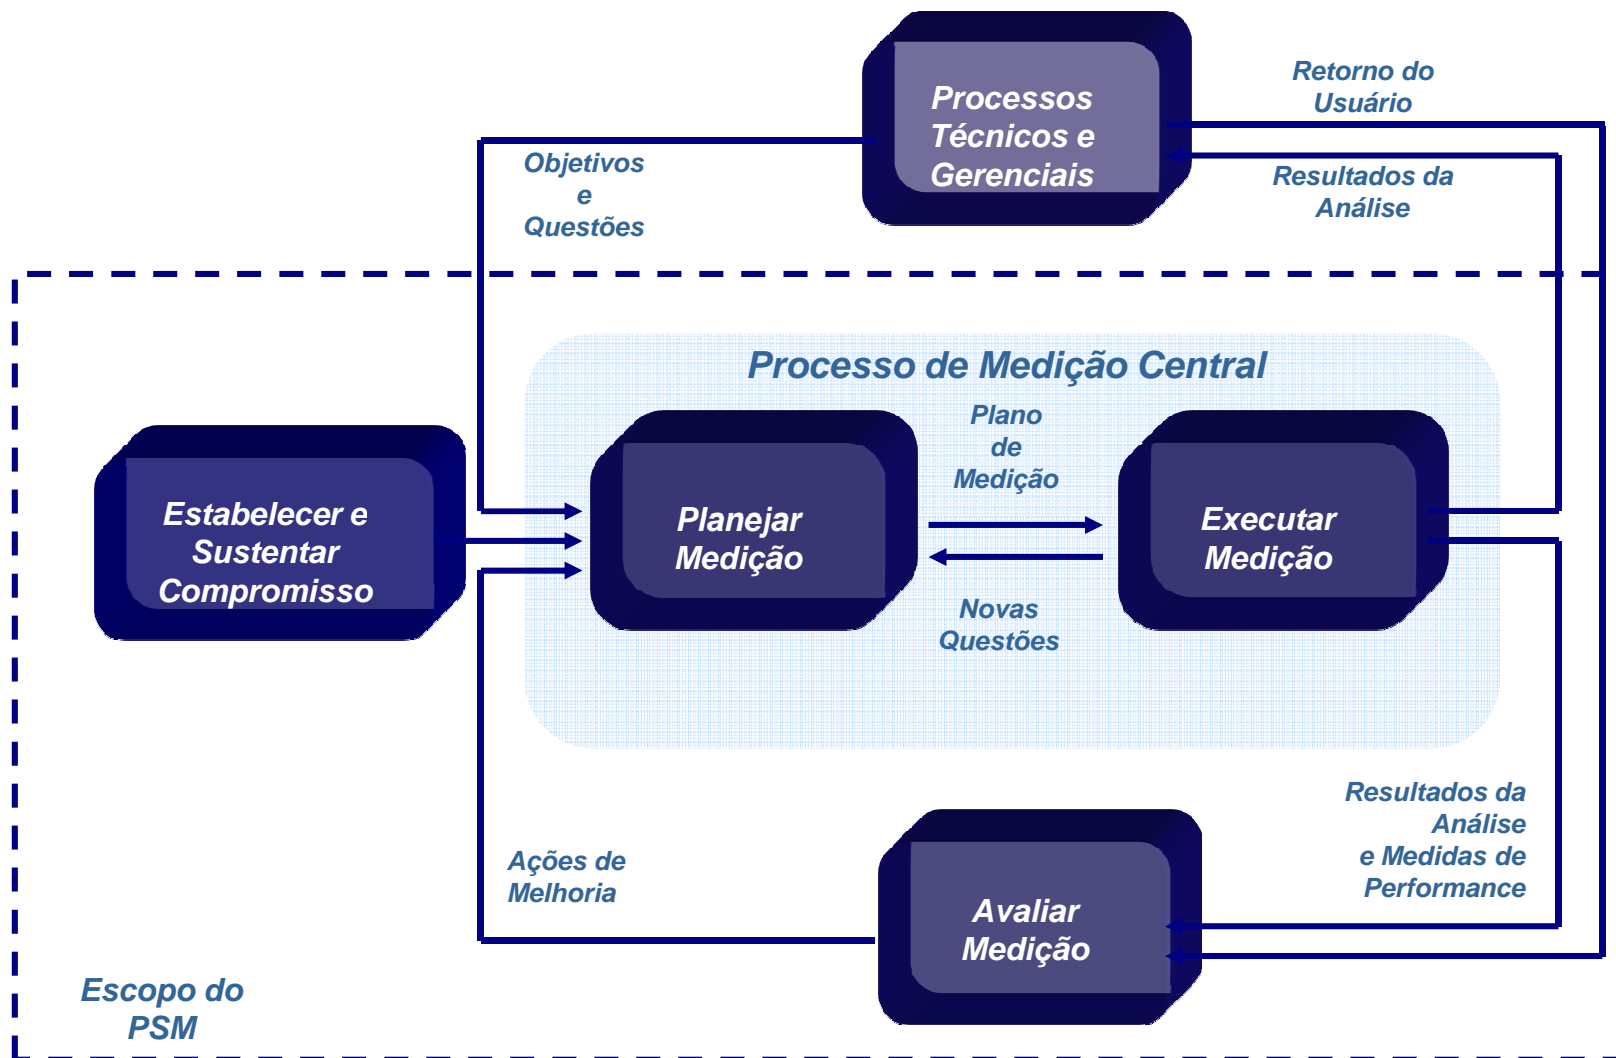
Processos Técnicos e Gerenciais

Retorno do Usuário

Objetivos e Questões

Resultados da Análise

Processo de Medição Central

Estabelecer e Sustentar Compromisso

Planejar Medição

Plano de Medição

Novas Questões

Executar Medição

Resultados da Análise e Medidas de Performance

Ações de Melhoria

Avaliar Medição

Escopo do PSM